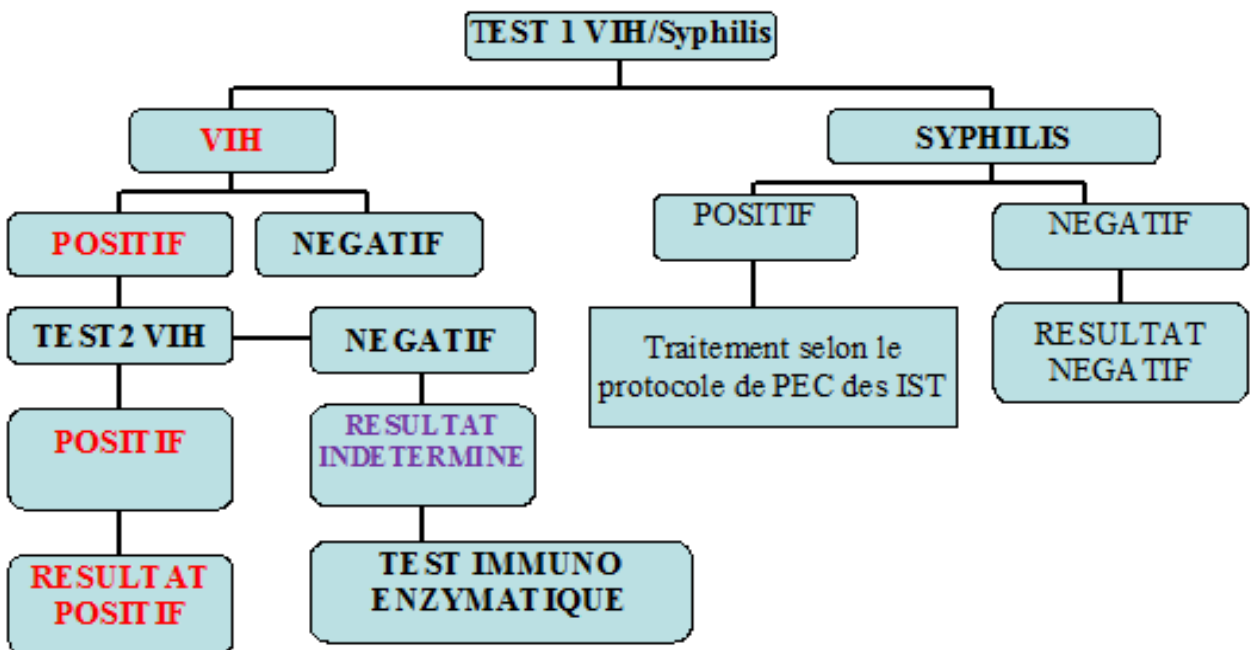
TEST 1 VIH/Syphilis

VIH

POSITIF

NEGATIF

TEST 2 VIH

NEGATIF

POSITIF

RESULTAT INDETERMINE

RESULTAT POSITIF

TEST IMMUNO ENZYMATIQUE

SYPHILIS

POSITIF

NEGATIF

Traitement selon le protocole de PEC des IST

RESULTAT NEGATIF